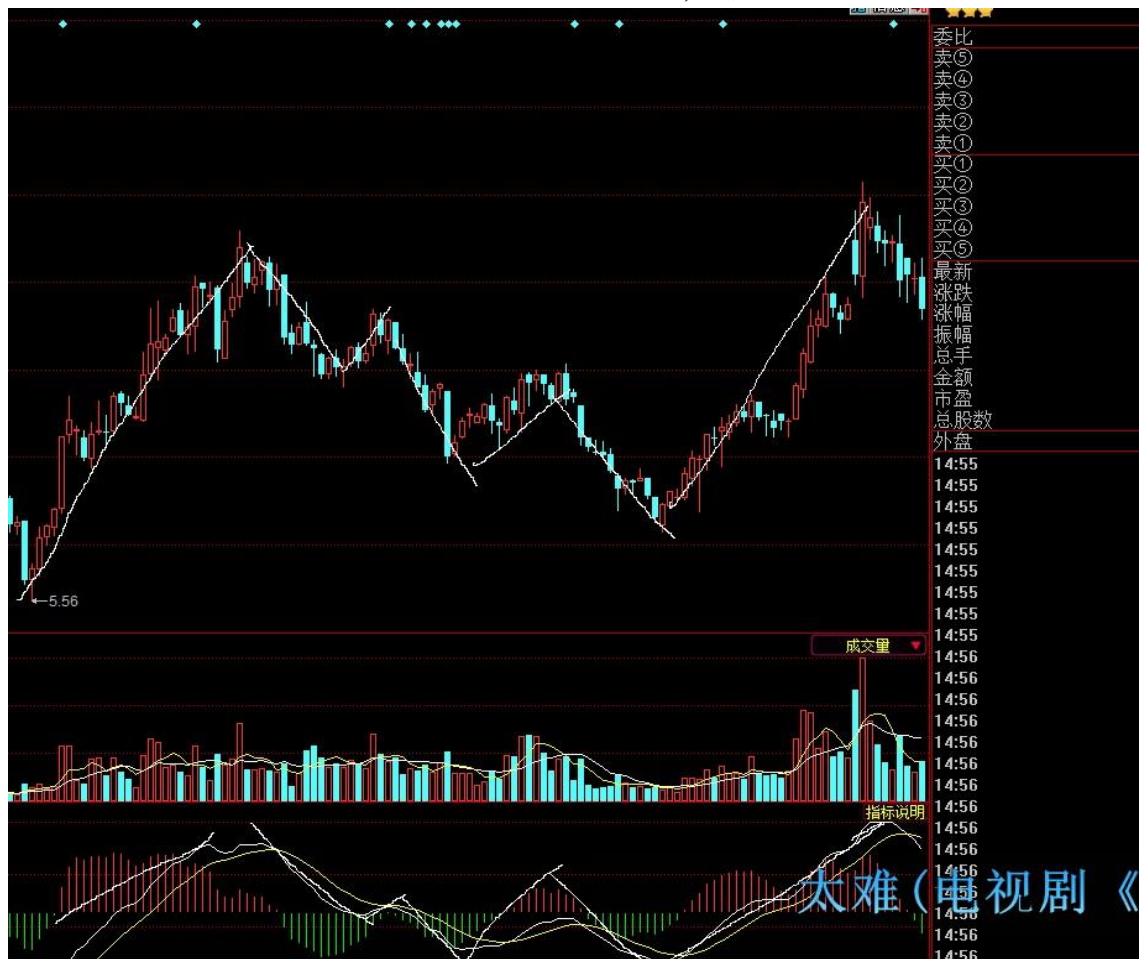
委比
卖⑤
卖④
卖③
卖②
卖①
买①
买②
买③
买④
买⑤
最新
涨跌
涨幅
振幅
总手
金额
市盈
总股数
外盘

←5.56

成交量

指标说明

14:55
14:55
14:55
14:55
14:55
14:55
14:55
14:55
14:55
14:56
14:56
14:56
14:56
14:56
14:56
14:56
14:56
14:56
14:56
14:56
14:56
14:56
14:56

太难(电视剧《